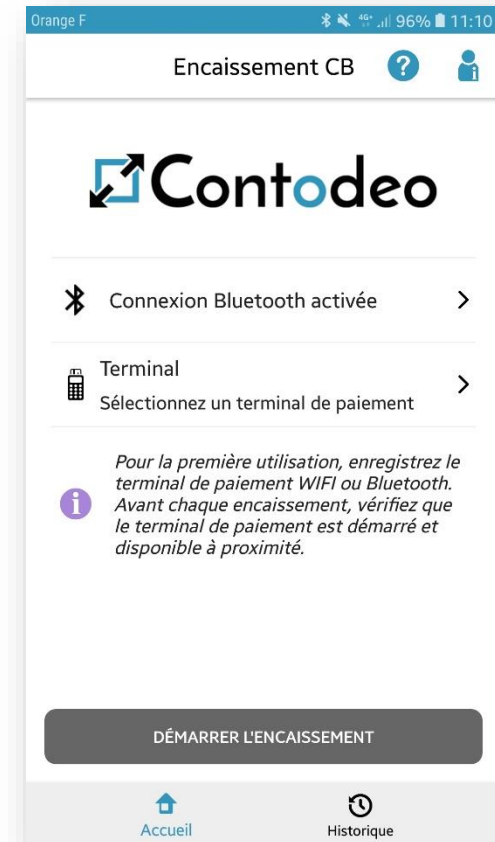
Orange F
4G+ 96% 11:10

Encaissement CB

Contodeo

Connexion Bluetooth activée

Terminal
Sélectionnez un terminal de paiement

Pour la première utilisation, enregistrez le terminal de paiement WIFI ou Bluetooth. Avant chaque encaissement, vérifiez que le terminal de paiement est démarré et disponible à proximité.

DÉMARRER L'ENCAISSEMENT

Accueil
Historique